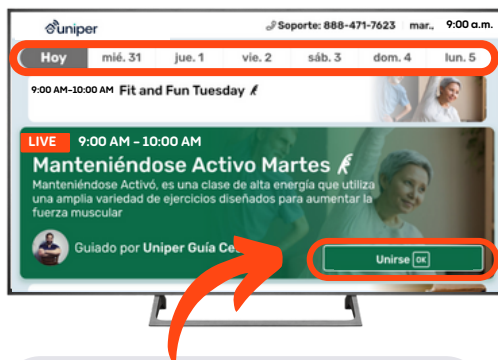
uniper

Soporte: 888-471-7623 mar., 9:00 a.m.

Hoy | mié. 31 | jue. 1 | vie. 2 | sáb. 3 | dom. 4 | lun. 5

9:00 AM–10:00 AM Fit and Fun Tuesday

LIVE 9:00 AM - 10:00 AM

Manteniéndose Activo Martes

Manteniéndose Activó, es una clase de alta energía que utiliza una amplia variedad de ejercicios diseñados para aumentar la fuerza muscular

Guiado por Uniper Guía Ce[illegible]

Unirse OK